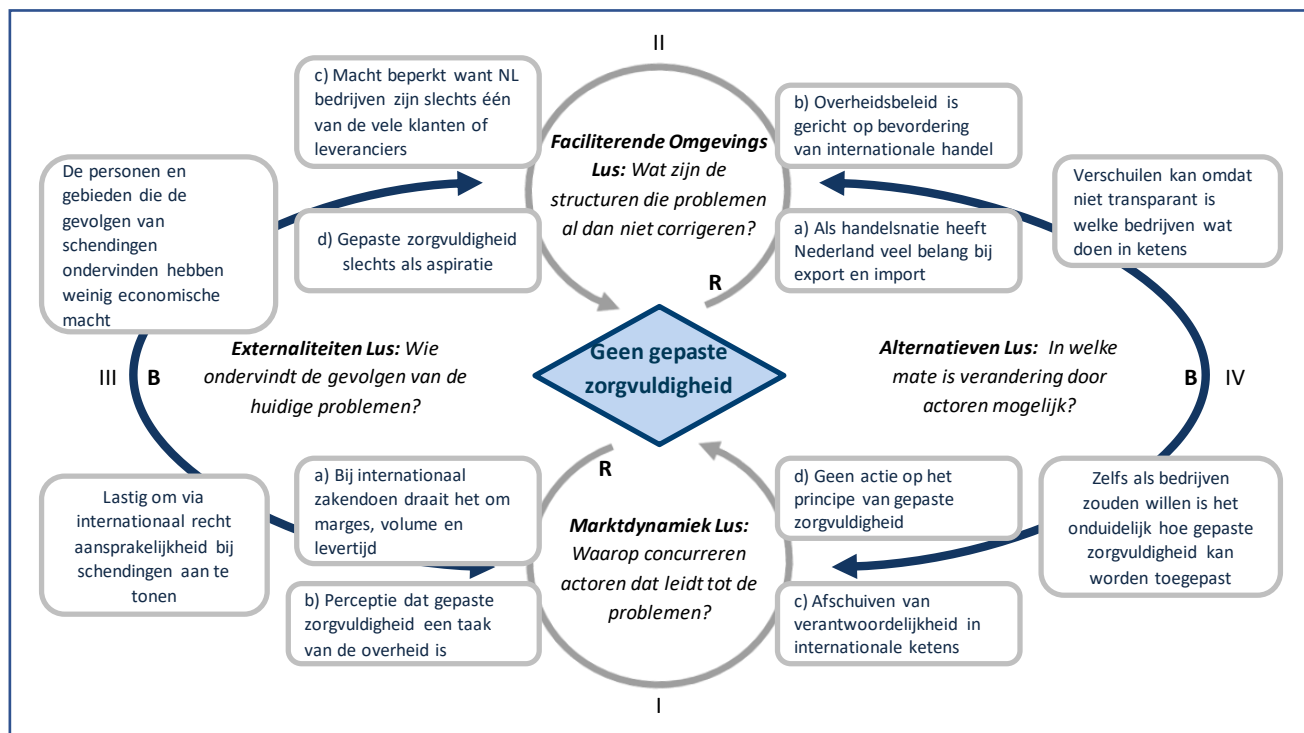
II

c) Macht beperkt want NL bedrijven zijn slechts één van de vele klanten of leveranciers

Faciliterende Omgevings Lus: Wat zijn de structuren die problemen al dan niet corrigeren?

b) Overheidsbeleid is gericht op bevordering van internationale handel

De personen en gebieden die de gevolgen van schendingen ondervinden hebben weinig economische macht

Verschuilen kan omdat niet transparant is welke bedrijven wat doen in ketens

d) Gepaste zorgvuldigheid slechts als aspiratie

a) Als handelsnatie heeft Nederland veel belang bij export en import

R

Externaliteiten Lus: Wie ondervindt de gevolgen van de huidige problemen?

III B

Geen gepaste zorgvuldigheid

Alternatieven Lus: In welke mate is verandering door actoren mogelijk?

B IV

R

Lastig om via internationaal recht aansprakelijkheid bij schendingen aan te tonen

a) Bij internationaal zakendoen draait het om marges, volume en levertijd

d) Geen actie op het principe van gepaste zorgvuldigheid

Zelfs als bedrijven zouden willen is het onduidelijk hoe gepaste zorgvuldigheid kan worden toegepast

Marktdynamiek Lus: Waarop concurreren actoren dat leidt tot de problemen?

b) Perceptie dat gepaste zorgvuldigheid een taak van de overheid is

c) Afschuiven van verantwoordelijkheid in internationale ketens

I